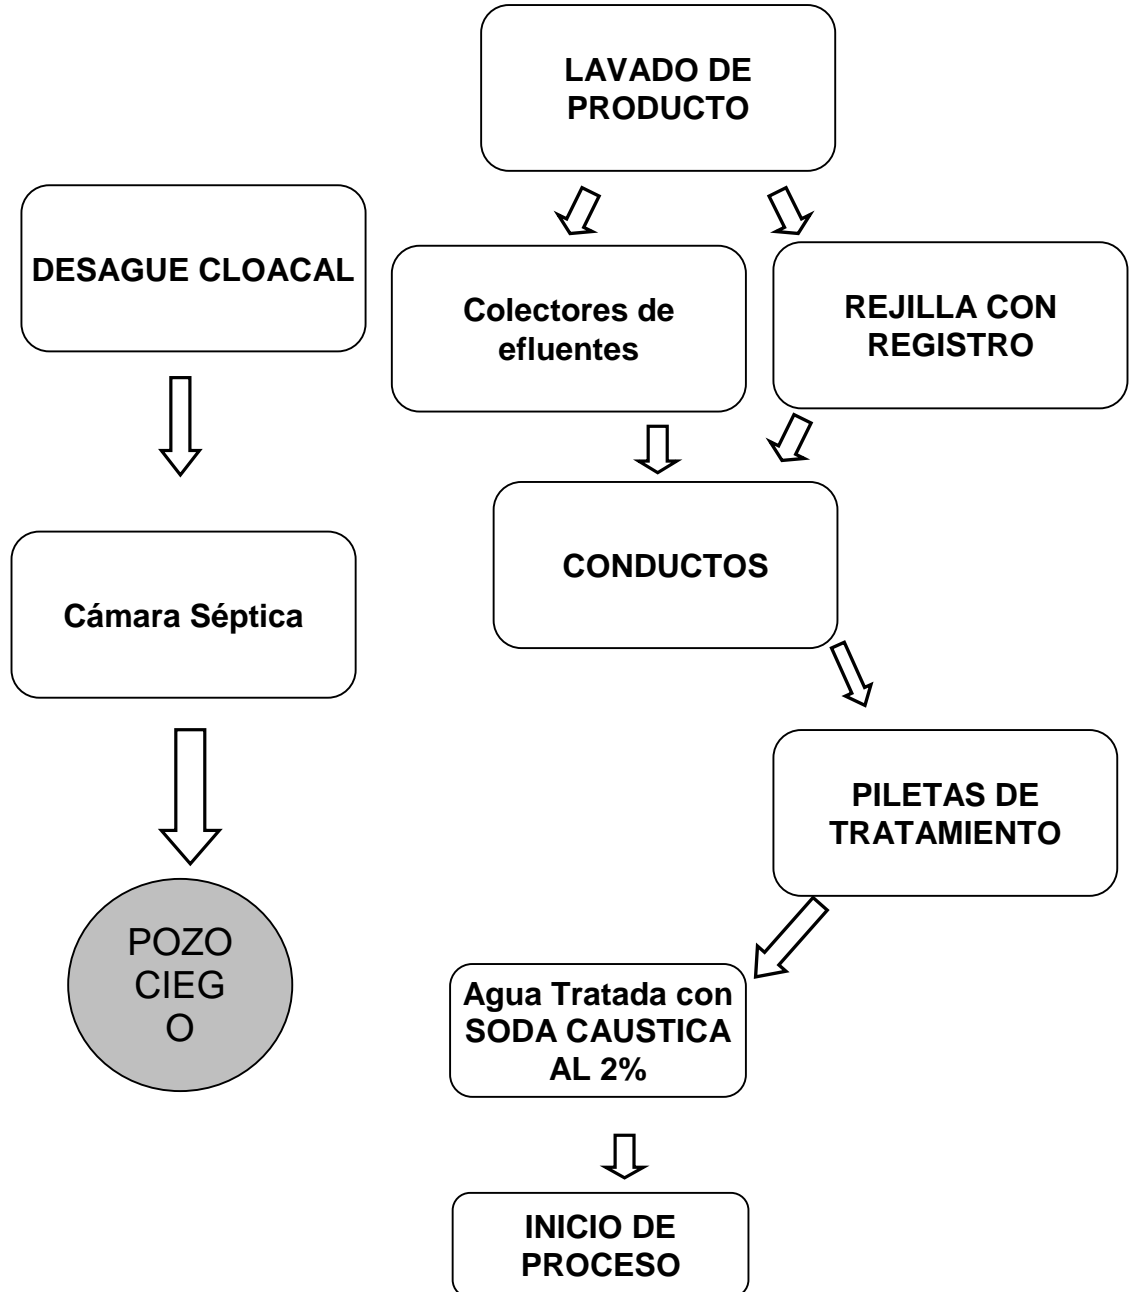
LAVADO DE PRODUCTO

DESAGUE CLOACAL

Colectores de efluentes

REJILLA CON REGISTRO

CONDUCTOS

Cámara Séptica

PILETAS DE TRATAMIENTO

POZO CIEG O

Agua Tratada con SODA CAUSTICA AL 2%

INICIO DE PROCESO